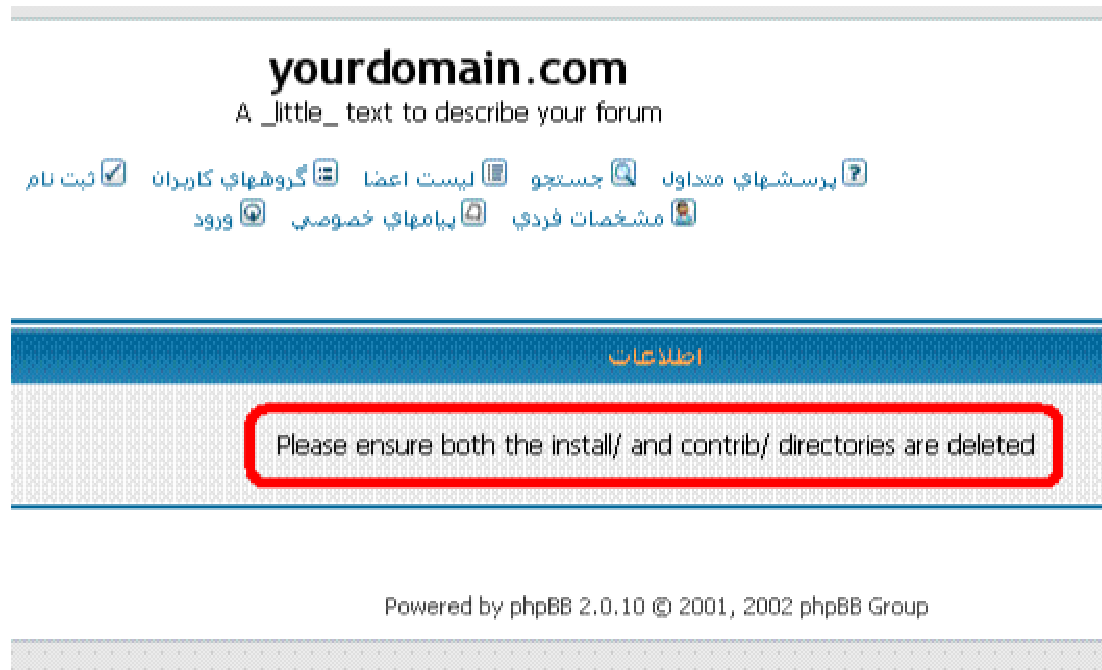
yourdomain.com
A _little_ text to describe your forum

پرسشهاي متداول جستجو ليست اعضا گروههاي كاربران ثبت نام
مشخصات فردي پيامهاي خصوصي ورود

اطلاعات

Please ensure both the install/ and contrib/ directories are deleted

Powered by phpBB 2.0.10 © 2001, 2002 phpBB Group